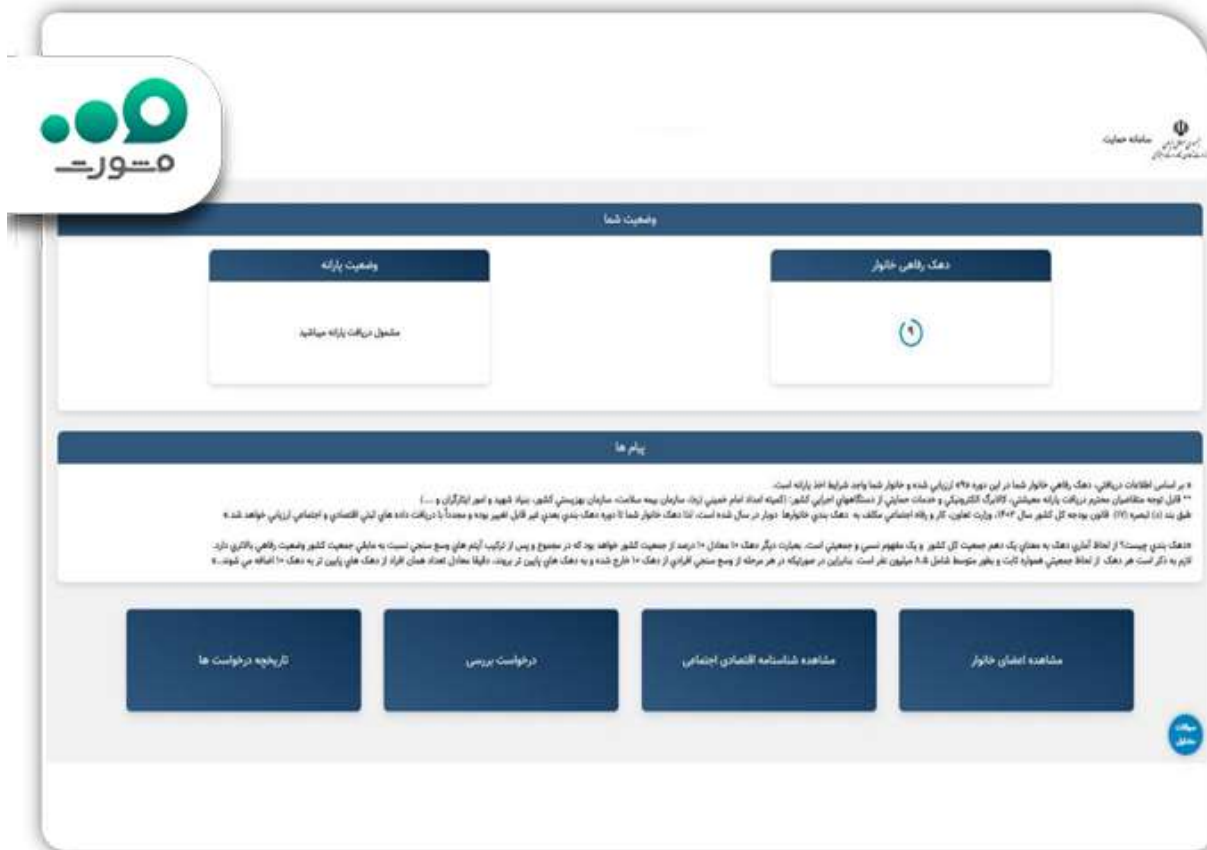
مشورت

سامانه حمایت

وضعیت شما

وضعیت یارانه

مشمول دریافت یارانه میباشید

دهک رفاهی خانوار

۹

پیام ها

* بر اساس اطلاعات دریافتی، دهک رفاهی خانوار شما در این دوره ۹۶ ارزیابی شده و خانوار شما واجد شرایط اخذ یارانه است.
** قابل توجه متقاضیان محترم دریافت یارانه معیشتی، کالابرگ الکترونیکی و خدمات حمایتی از دستگاههای اجرایی کشور: (کمیته امداد امام خمینی (ره)، سازمان بیمه سلامت، سازمان بهزیستی کشور، بنیاد شهید و امور ایثارگران و ....)
طبق بند (د) تبصره (۱۷) قانون بودجه کل کشور سال ۱۴۰۳، وزارت تعاون، کار و رفاه اجتماعی مکلف به دهک بندی خانوارها دوبار در سال شده است. لذا دهک خانوار شما تا دوره دهک بندی بعدی غیر قابل تغییر بوده و مجدداً با دریافت داده های ثبتی اقتصادی و اجتماعی ارزیابی خواهد شد.

«دهک بندی چیست؟ از لحاظ آماری دهک به معنای یک دهم جمعیت کل کشور و یک مفهوم نسبی و جمعیتی است. بعبارت دیگر دهک ۱۰ معادل ۱۰ درصد از جمعیت کشور خواهد بود که در مجموع و پس از ترکیب آیتم های وسع سنجی نسبت به مابقی جمعیت کشور وضعیت رفاهی بالاتری دارد. لازم به ذکر است هر دهک از لحاظ جمعیتی همواره ثابت و بطور متوسط شامل ۸.۵ میلیون نفر است. بنابراین در صورتیکه در هر مرحله از وسع سنجی افرادی از دهک ۱۰ خارج شده و به دهک های پایین تر بروند، دقیقاً بمعادل تعداد همان افراد از دهک های پایین تر به دهک ۱۰ اضافه می شوند.»

تاریخچه درخواست ها

درخواست بررسی

مشاهده شناسنامه اقتصادی اجتماعی

مشاهده اعضای خانوار

سوالات متداول